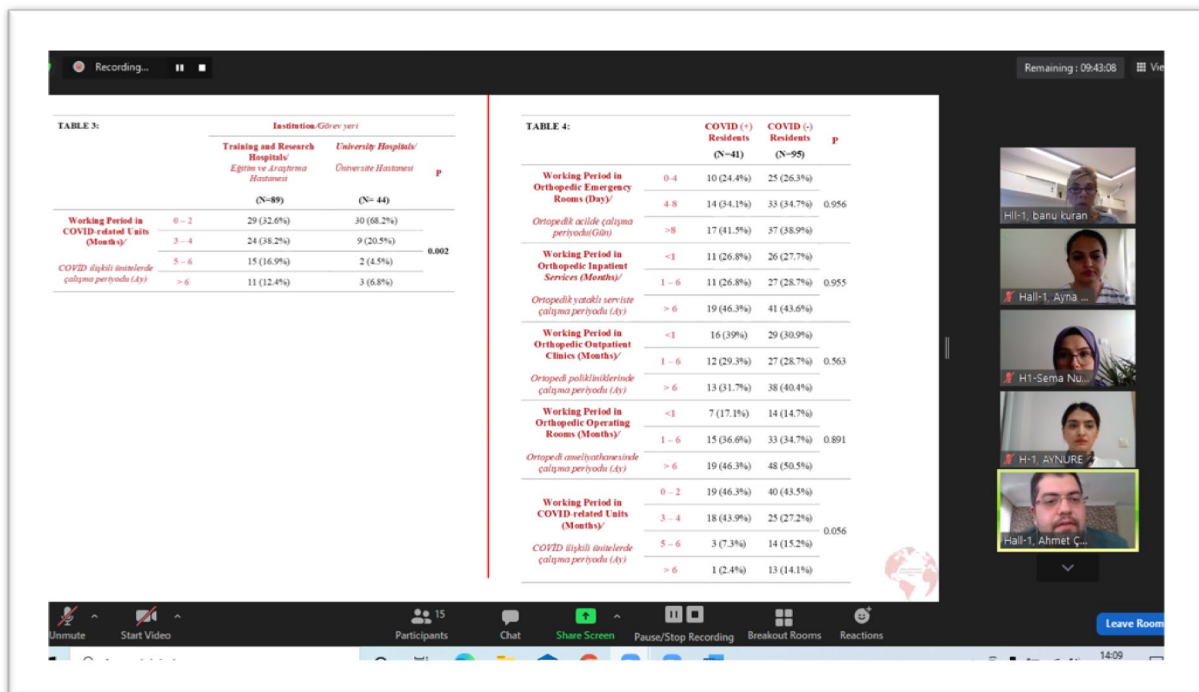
Recording...

Remaining : 09:43:08

Vie

TABLE 3:

| | | Institution/Görev yeri | | |
|---|---|---|---|---|
| | | Training and Research Hospitals/ Eğitim ve Araştırma Hastanesi (N=89) | University Hospitals/ Üniversite Hastanesi (N= 44) | P |
| Working Period in COVID-related Units (Months)/ COVID ilişkili ünitelerde çalışma periyodu (Ay) | 0 – 2 | 29 (32.6%) | 30 (68.2%) | 0.002 |
| | 3 – 4 | 24 (38.2%) | 9 (20.5%) | |
| | 5 – 6 | 15 (16.9%) | 2 (4.5%) | |
| | > 6 | 11 (12.4%) | 3 (6.8%) | |

TABLE 4:

| | | COVID (+) Residents (N=41) | COVID (-) Residents (N=95) | P |
|---|---|---|---|---|
| Working Period in Orthopedic Emergency Rooms (Day)/ Ortopedik acilde çalışma periyodu(Gün) | 0-4 | 10 (24.4%) | 25 (26.3%) | 0.956 |
| | 4-8 | 14 (34.1%) | 33 (34.7%) | |
| | >8 | 17 (41.5%) | 37 (38.9%) | |
| Working Period in Orthopedic Inpatient Services (Months)/ Ortopedik yataklı serviste çalışma periyodu (Ay) | <1 | 11 (26.8%) | 26 (27.7%) | 0.955 |
| | 1 – 6 | 11 (26.8%) | 27 (28.7%) | |
| | > 6 | 19 (46.3%) | 41 (43.6%) | |
| Working Period in Orthopedic Outpatient Clinics (Months)/ Ortopedi polikliniklerinde çalışma periyodu (Ay) | <1 | 16 (39%) | 29 (30.9%) | 0.563 |
| | 1 – 6 | 12 (29.3%) | 27 (28.7%) | |
| | > 6 | 13 (31.7%) | 38 (40.4%) | |
| Working Period in Orthopedic Operating Rooms (Months)/ Ortopedi ameliyathanesinde çalışma periyodu (Ay) | <1 | 7 (17.1%) | 14 (14.7%) | 0.891 |
| | 1 – 6 | 15 (36.6%) | 33 (34.7%) | |
| | > 6 | 19 (46.3%) | 48 (50.5%) | |
| Working Period in COVID-related Units (Months)/ COVID ilişkili ünitelerde çalışma periyodu (Ay) | 0 – 2 | 19 (46.3%) | 40 (43.5%) | 0.056 |
| | 3 – 4 | 18 (43.9%) | 25 (27.2%) | |
| | 5 – 6 | 3 (7.3%) | 14 (15.2%) | |
| | > 6 | 1 (2.4%) | 13 (14.1%) | |

HII-1, banu kuran
Hall-1, Ayna ...
H1-Sema Nu...
H-1, AYNURE
Hall-1, Ahmet Ç...

Unmute
Start Video
15
Participants
Chat
Share Screen
Pause/Stop Recording
Breakout Rooms
Reactions
Leave Room
14:09